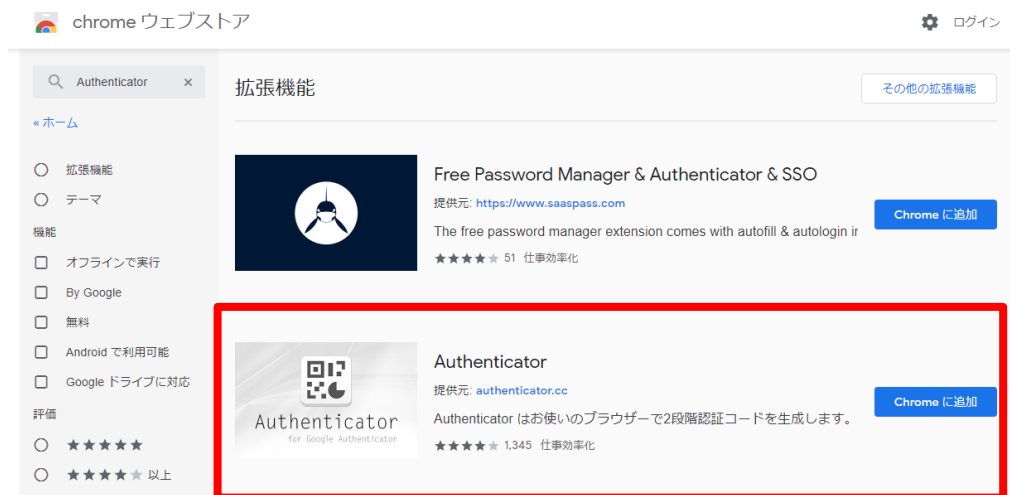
chrome ウェブストア

ログイン

Authenticator ×

« ホーム

拡張機能

テーマ

機能

オフラインで実行

By Google

無料

Android で利用可能

Google ドライブに対応

評価

★★★★★

★★★★★ 以上

拡張機能

その他の拡張機能

Free Password Manager & Authenticator & SSO

提供元: https://www.saaspass.com

The free password manager extension comes with autofill & autologin ir

★★★★★ 51 仕事効率化

Chrome に追加

Authenticator
for Google Authenticator

Authenticator

提供元: authenticator.cc

Authenticator はお使いのブラウザーで2段階認証コードを生成します。

★★★★★ 1,345 仕事効率化

Chrome に追加